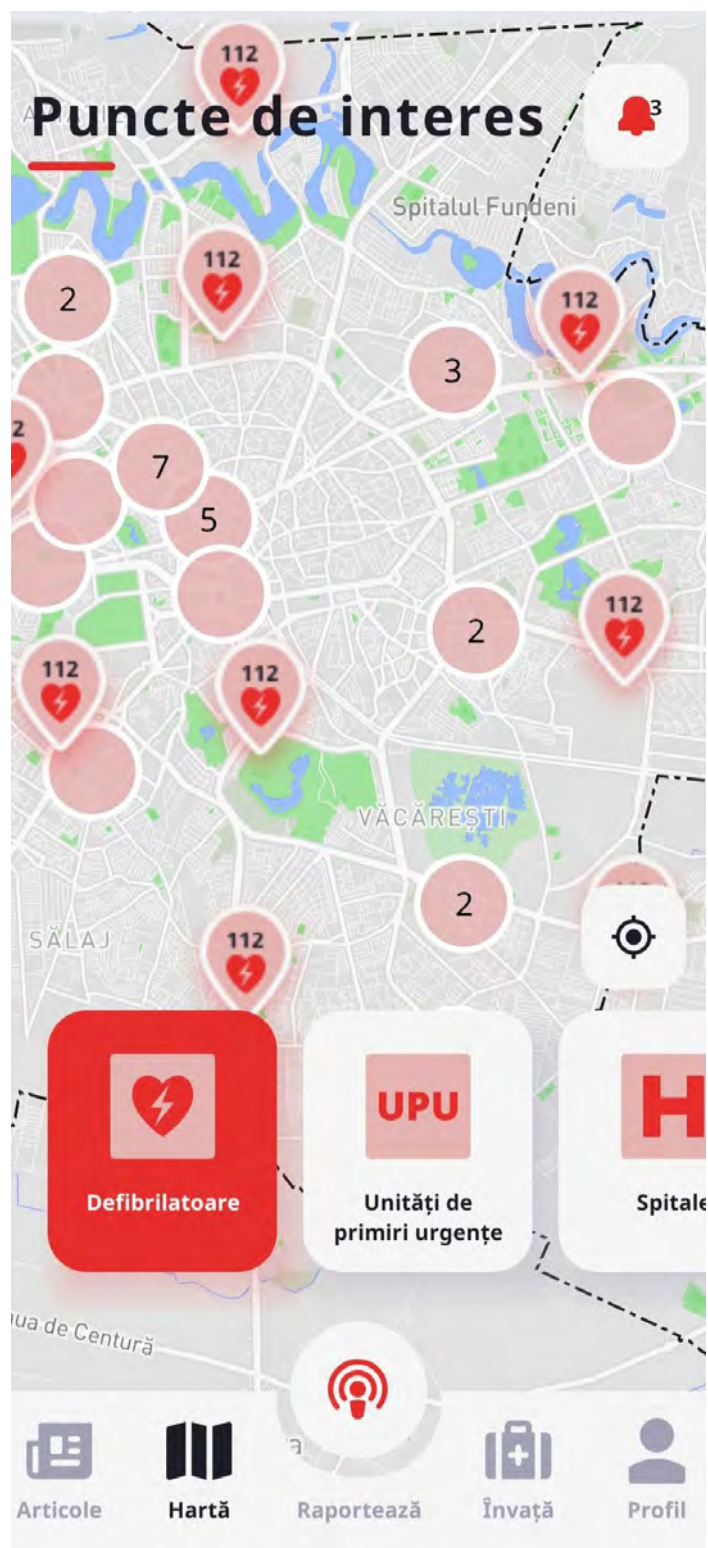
112

Puncte de interese

3

Spitalul Fundeni

112

2

112

3

2

7

5

2

112

112

112

VĂCĂREȘTI

2

SĂLAJ

112

UPU

H

Defibrilatoare

Unități de primiri urgențe

Spitale

ua de Centură

Articole

Hartă

Raportează

Învață

Profil